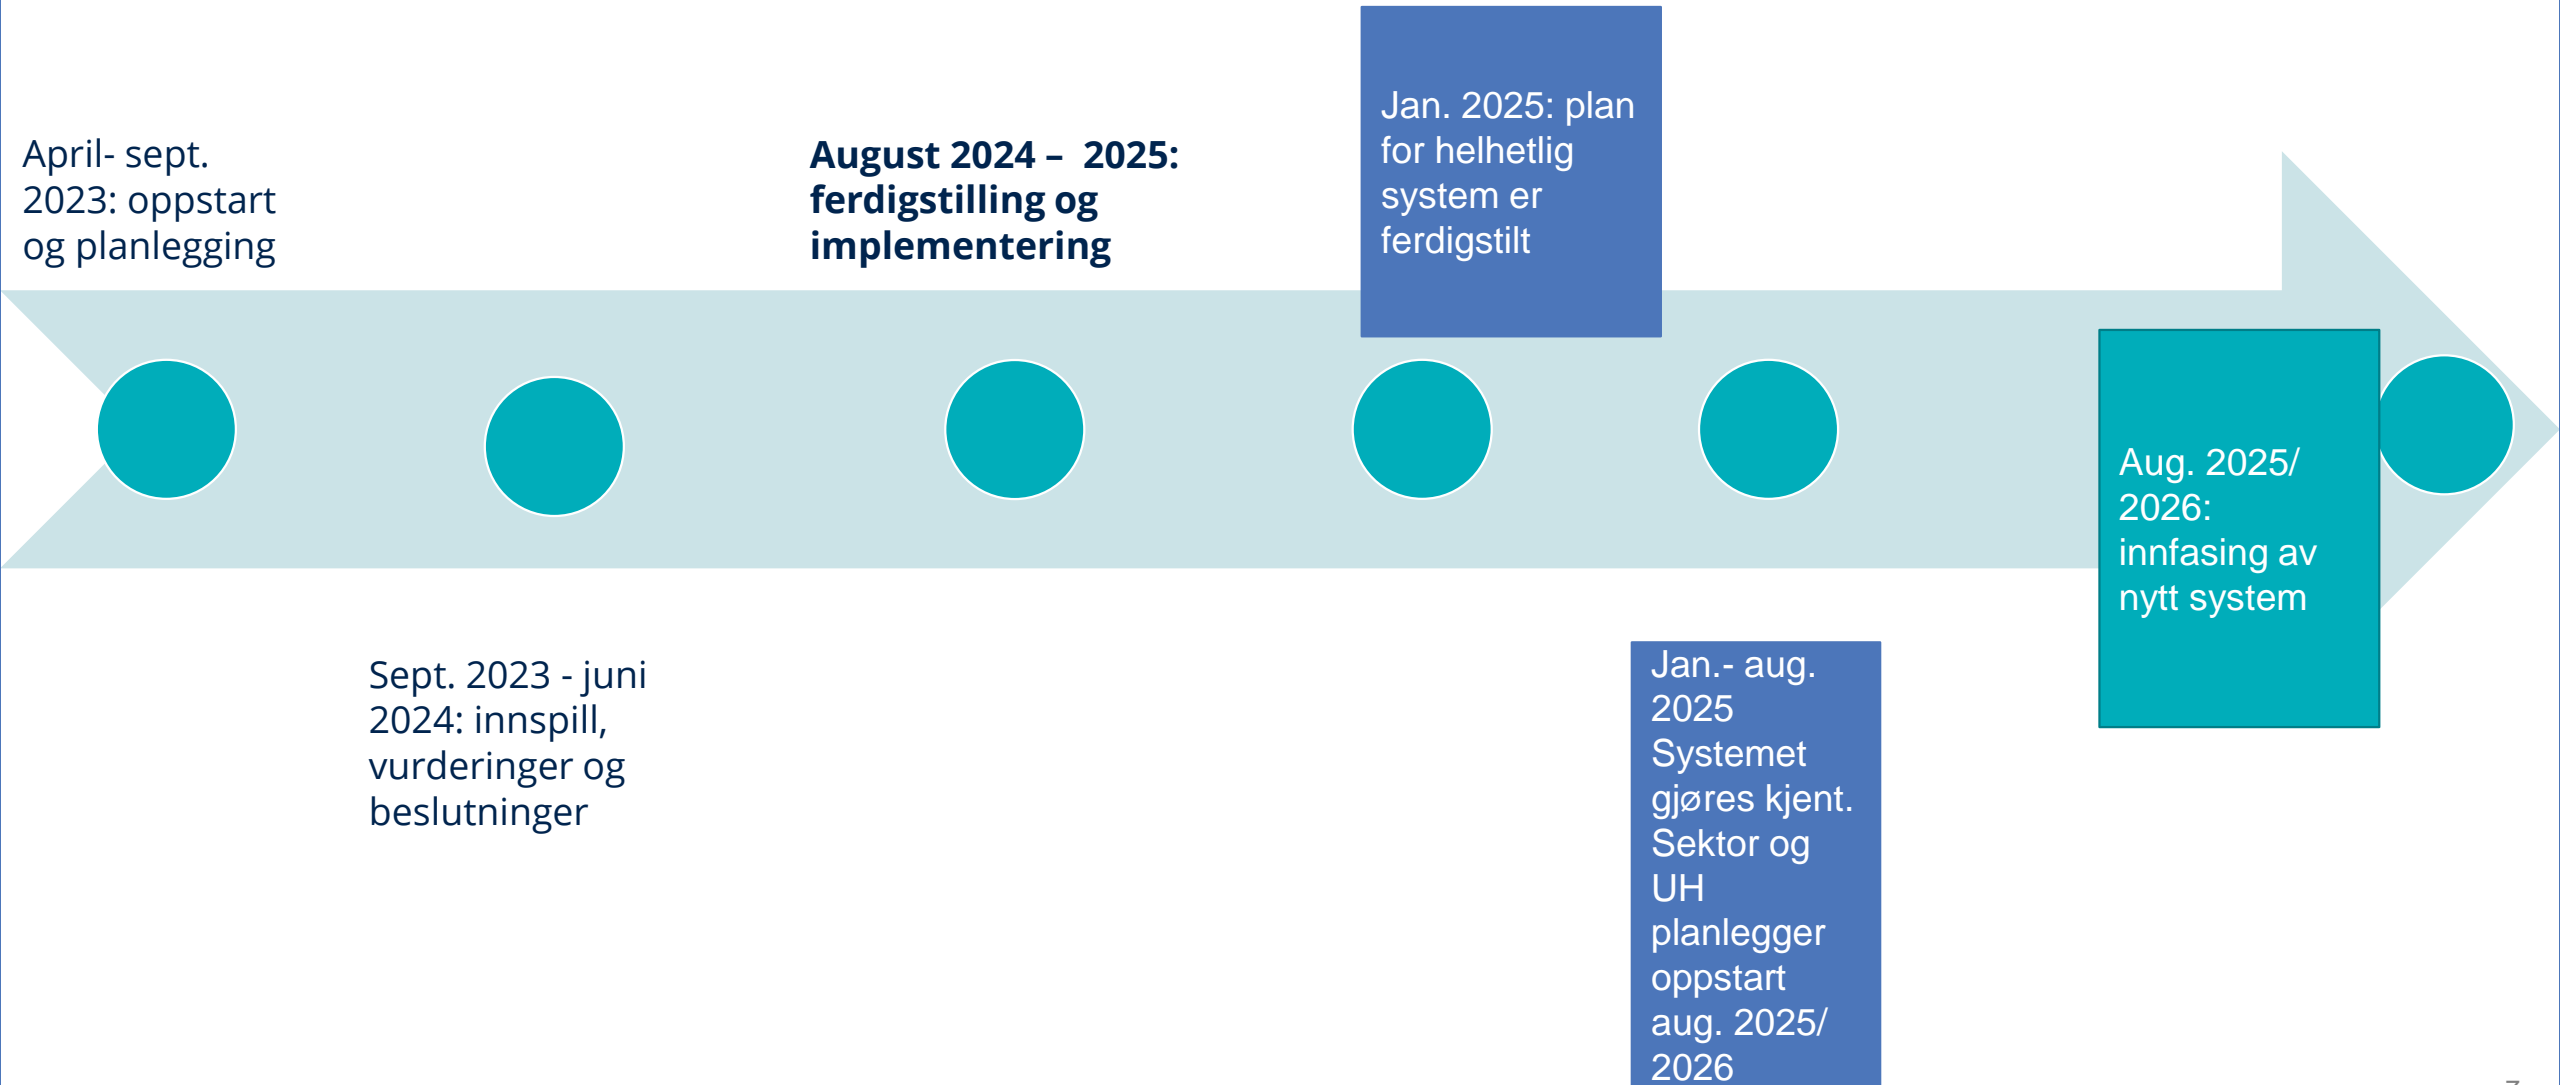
April- sept. 2023: oppstart og planlegging

Sept. 2023 - juni 2024: innspill, vurderinger og beslutninger

August 2024 – 2025: ferdigstilling og implementering

Jan. 2025: plan for helhetlig system er ferdigstilt

Jan.- aug. 2025 Systemet gjøres kjent. Sektor og UH planlegger oppstart aug. 2025/ 2026

Aug. 2025/ 2026: innfasing av nytt system